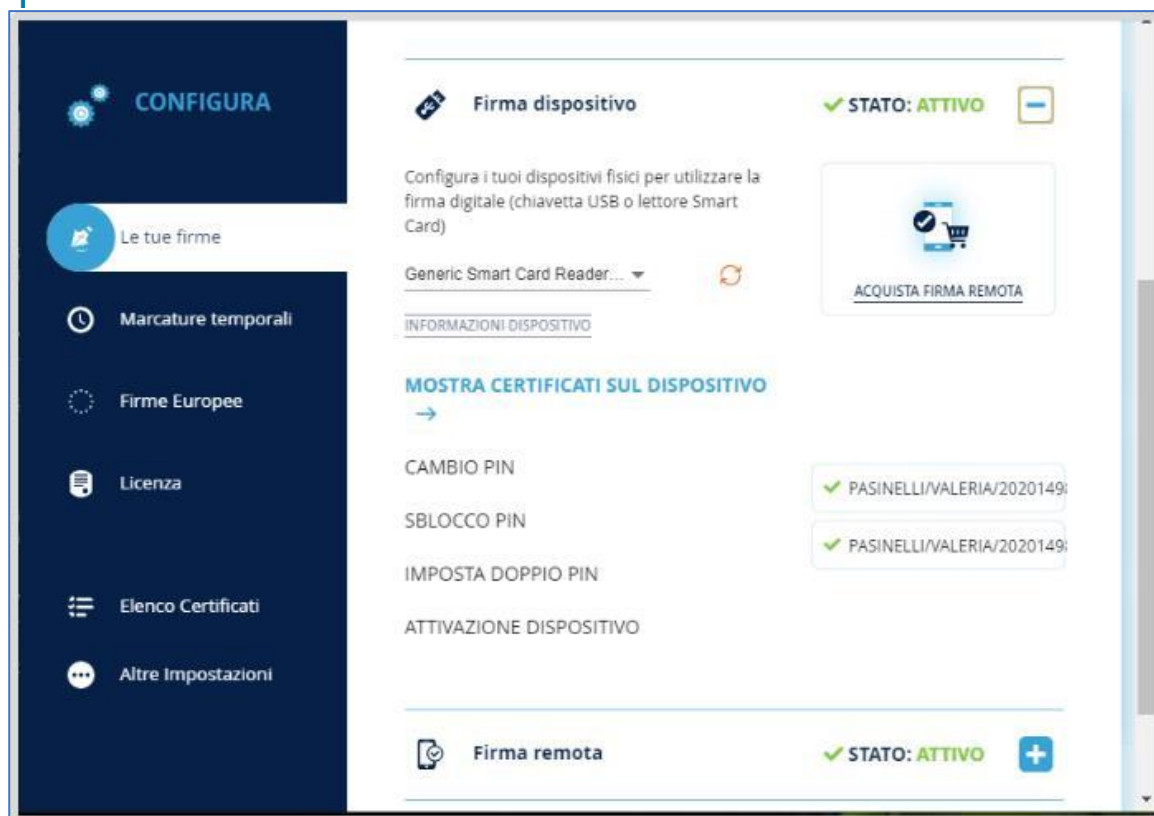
CONFIGURA

Le tue firme

Marcature temporali

Firme Europee

Licenza

Elenco Certificati

Altre Impostazioni

Firma dispositivo

✓ STATO: ATTIVO

Configura i tuoi dispositivi fisici per utilizzare la firma digitale (chiavetta USB o lettore Smart Card)

Generic Smart Card Reader...

INFORMAZIONI DISPOSITIVO

ACQUISTA FIRMA REMOTA

MOSTRA CERTIFICATI SUL DISPOSITIVO →

CAMBIO PIN

SBLOCCO PIN

IMPOSTA DOPPIO PIN

ATTIVAZIONE DISPOSITIVO

✓ PASINELLI/VALERIA/2020149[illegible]

✓ PASINELLI/VALERIA/2020149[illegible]

Firma remota

✓ STATO: ATTIVO